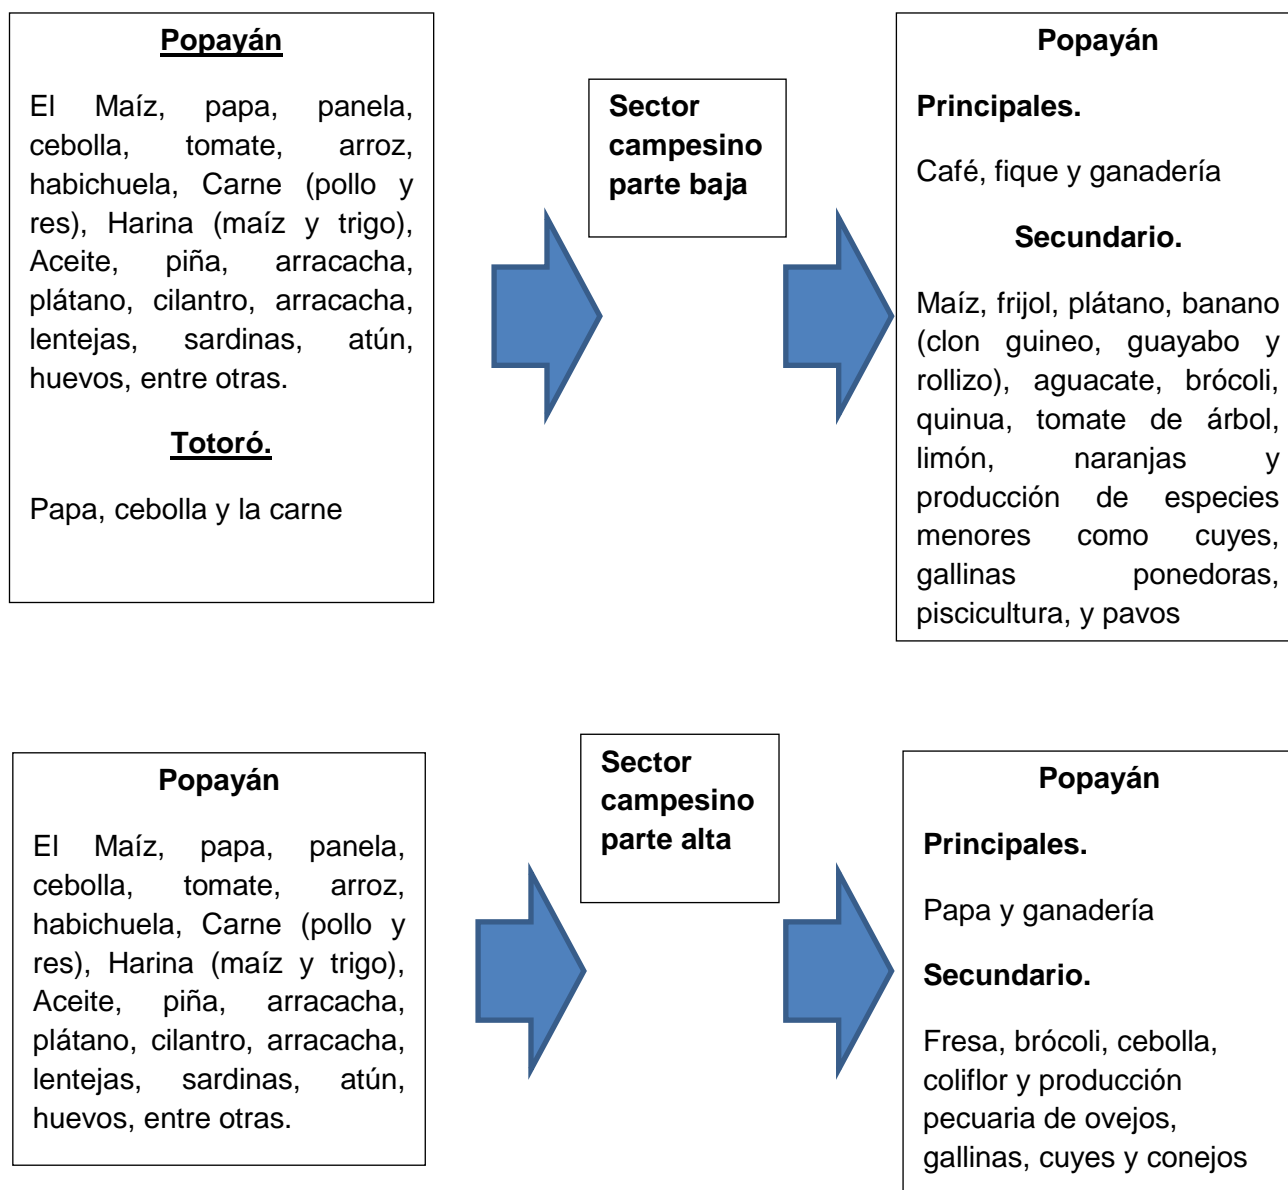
Popayán

El Maíz, papa, panela, cebolla, tomate, arroz, habichuela, Carne (pollo y res), Harina (maíz y trigo), Aceite, piña, arracacha, plátano, cilantro, arracacha, lentejas, sardinas, atún, huevos, entre otras.

Totoró.

Papa, cebolla y la carne

Sector campesino parte baja

Popayán

Principales.

Café, fique y ganadería

Secundario.

Maíz, frijol, plátano, banano (clon guineo, guayabo y rollizo), aguacate, brócoli, quinua, tomate de árbol, limón, naranjas y producción de especies menores como cuyes, gallinas ponedoras, piscicultura, y pavos

Popayán

El Maíz, papa, panela, cebolla, tomate, arroz, habichuela, Carne (pollo y res), Harina (maíz y trigo), Aceite, piña, arracacha, plátano, cilantro, arracacha, lentejas, sardinas, atún, huevos, entre otras.

Sector campesino parte alta

Popayán

Principales.

Papa y ganadería

Secundario.

Fresa, brócoli, cebolla, coliflor y producción pecuaria de ovejos, gallinas, cuyes y conejos